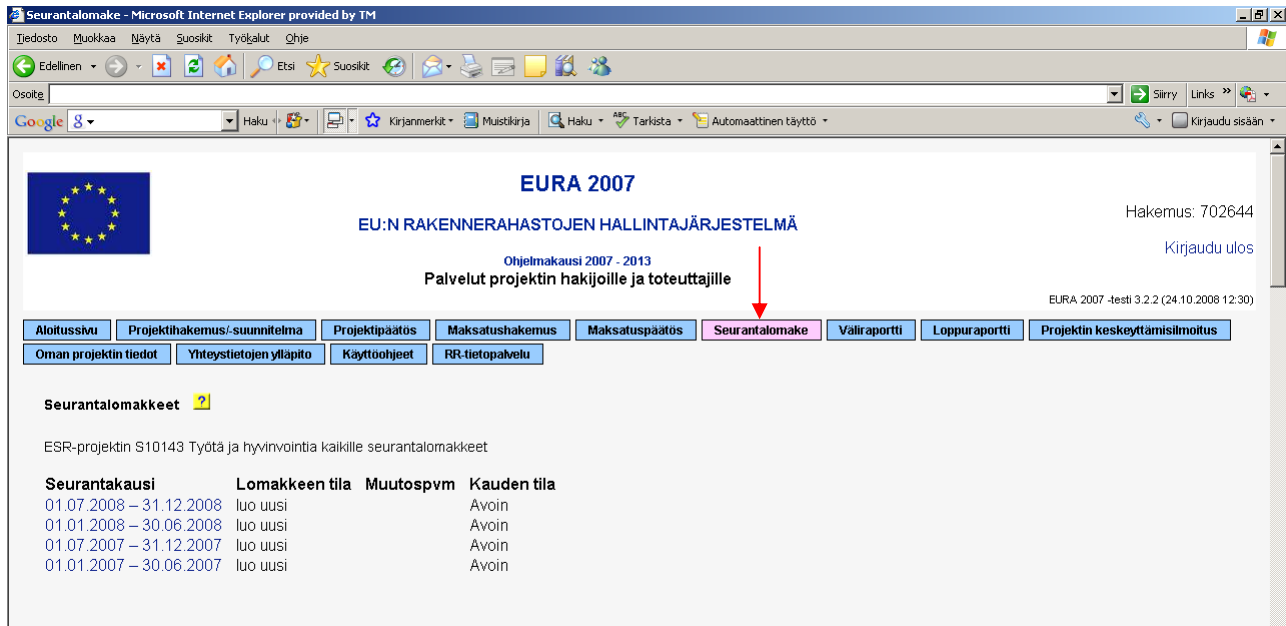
Seurantalomake - Microsoft Internet Explorer provided by TM

Tiedosto Muokkaa Näytä Suosikit Työkalut Ohje

Edellinen Etsi Suosikit

Osoite

Siirry Links

Google Haku Kirjanmerkit Muistikirja Haku Tarkista Automaattinen täyttö Kirjaudu sisään

EURA 2007

EU:N RAKENNERAHASTOJEN HALLINTAJÄRJESTELMÄ

Ohjelmakausi 2007 - 2013
Palvelut projektin hakijoille ja toteuttajille

Hakemus: 702644

Kirjaudu ulos

EURA 2007 -testi 3.2.2 (24.10.2008 12:30)

Aloitussivu | Projektihakemus/-suunnitelma | Projektipäätös | Maksatushakemus | Maksatuspäätös | Seurantalomake | Väliraportti | Loppuraportti | Projektin keskeyttämisilmoitus | Oman projektin tiedot | Yhteystietojen ylläpito | Käyttöohjeet | RR-tietopalvelu

Seurantalomakkeet ?

ESR-projektin S10143 Työtä ja hyvinvointia kaikille seurantalomakkeet

| Seurantakausi | Lomakkeen tila | Muutospvm | Kauden tila |
|---|---|---|---|
| 01.07.2008 – 31.12.2008 | luo uusi | | Avoin |
| 01.01.2008 – 30.06.2008 | luo uusi | | Avoin |
| 01.07.2007 – 31.12.2007 | luo uusi | | Avoin |
| 01.01.2007 – 30.06.2007 | luo uusi | | Avoin |